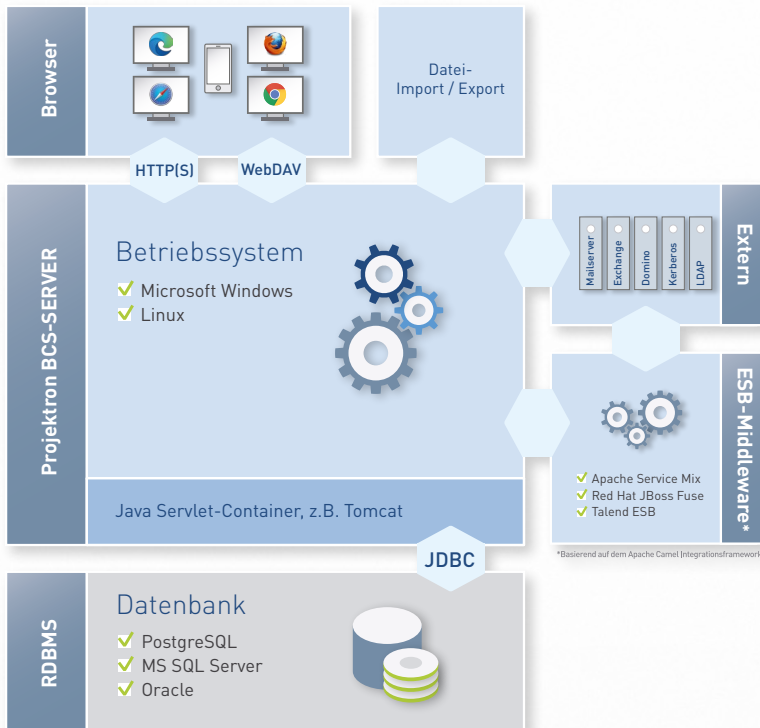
Browser

Datei-
Import / Export

HTTP(S)

WebDAV

Projektron BCS-SERVER

Betriebssystem

✔ Microsoft Windows
✔ Linux

Java Servlet-Container, z.B. Tomcat

Mailserver
Exchange
Domino
Kerberos
LDAP

Extern

✔ Apache Service Mix
✔ Red Hat JBoss Fuse
✔ Talend ESB

ESB-Middleware*

*Basierend auf dem Apache Camel Integrationsframework

JDBC

RDBMS

Datenbank

✔ PostgreSQL
✔ MS SQL Server
✔ Oracle